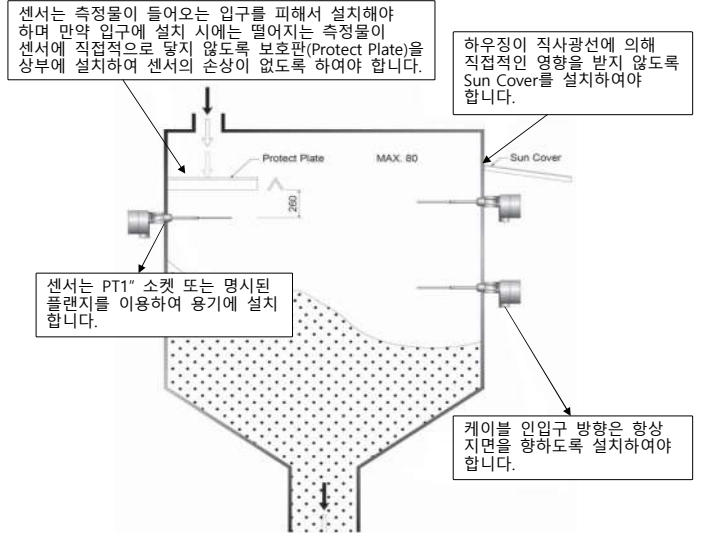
센서는 측정물이 들어오는 입구를 피해서 설치해야 하며 만약 입구에 설치 시에는 떨어지는 측정물이 센서에 직접적으로 닿지 않도록 보호판(Protect Plate)을 상부에 설치하여 센서의 손상이 없도록 하여야 합니다.

하우징이 직사광선에 의해 직접적인 영향을 받지 않도록 Sun Cover를 설치하여야 합니다.

Protect Plate

MAX. 80

Sun Cover

260

센서는 PT1" 소켓 또는 명시된 플랜지를 이용하여 용기에 설치 합니다.

케이블 인입구 방향은 항상 지면을 향하도록 설치하여야 합니다.